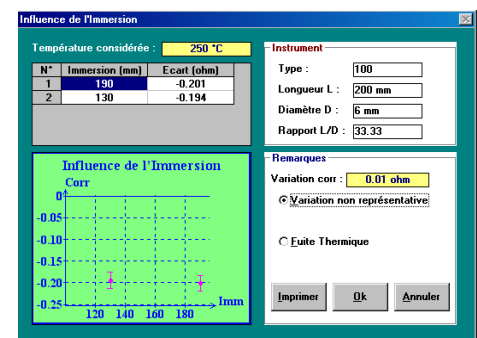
Influence de l'Immersion

Température considérée : 250 °C

| N° | Immersion (mm) | Ecart (ohm) |
|---|---|---|
| 1 | 190 | -0.201 |
| 2 | 130 | -0.194 |

Influence de l'Immersion

Corr

0

-0.05

-0.1

-0.15

-0.2

-0.25

Imm

120 140 160 180

Instrument

Type : 100

Longueur L : 200 mm

Diamètre D : 6 mm

Rapport L/D : 33.33

Remarques

Variation corr : 0.01 ohm

Variation non représentative

Fuite Thermique

Imprimer

Ok

Annuler